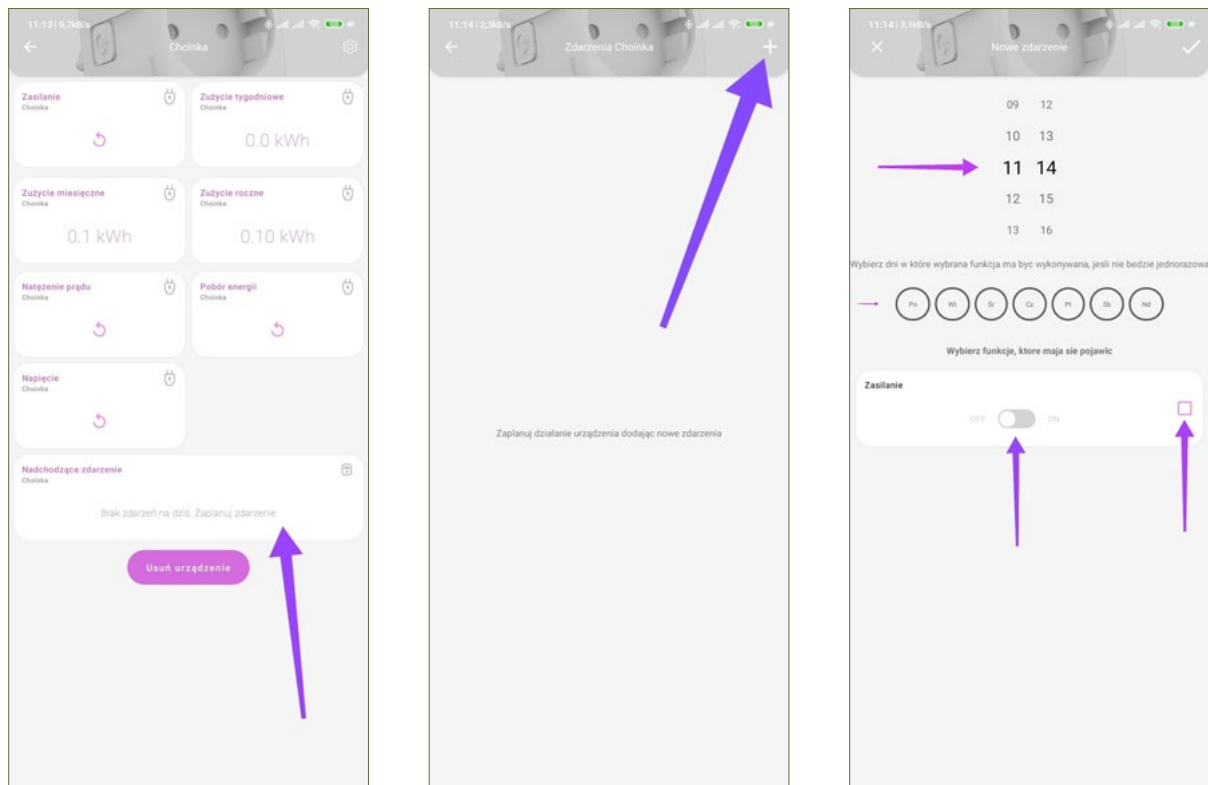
11:13 | 0,7kB/s

Choinka

Zasilanie
Choinka

Zużycie tygodniowe
Choinka
0.0 kWh

Zużycie miesięczne
Choinka
0.1 kWh

Zużycie roczne
Choinka
0.10 kWh

Natężenie prądu
Choinka

Pobór energii
Choinka

Napięcie
Choinka

Nadchodzące zdarzenie
Choinka
Brak zdarzeń na dziś. Zaplanuj zdarzenie

Usuń urządzenie

11:14 | 2,3kB/s

Zdarzenia Choinka

+

Zaplanuj działanie urządzenia dodając nowe zdarzenia

11:14 | 3,1kB/s

Nowe zdarzenie

09 12
10 13
11 14
12 15
13 16

Wybierz dni w które wybrana funkcja ma byc wykonywana, jesli nie bedzie jednorazowa

Pn Wt Śr Cz Pt Sb Nd

Wybierz funkcje, ktore maja sie pojawic

Zasilanie
OFF ON